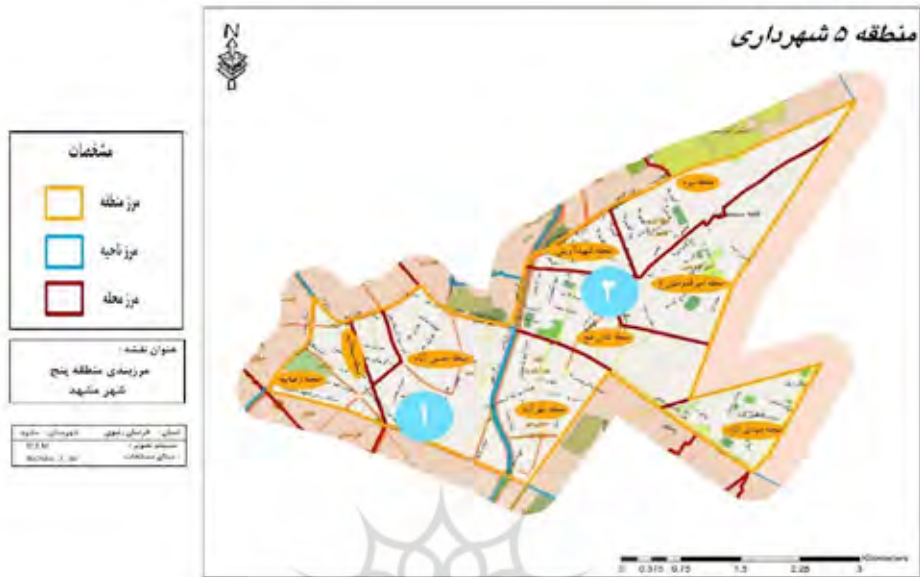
منطقه ۵ شهرداری

N

مشخصات

مرز منطقه

مرز ناحیه

مرز محله

عنوان نقشه :
مرزبندی منطقه پنج
شهر مشهد

استان : خراسان رضوی | شهرستان : مشهد
سیستم تصویر :
UTM
مقیاس مختصات :

۱

۲

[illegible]

0 0.375 0.75 1.5 2.25 3 Kilometers